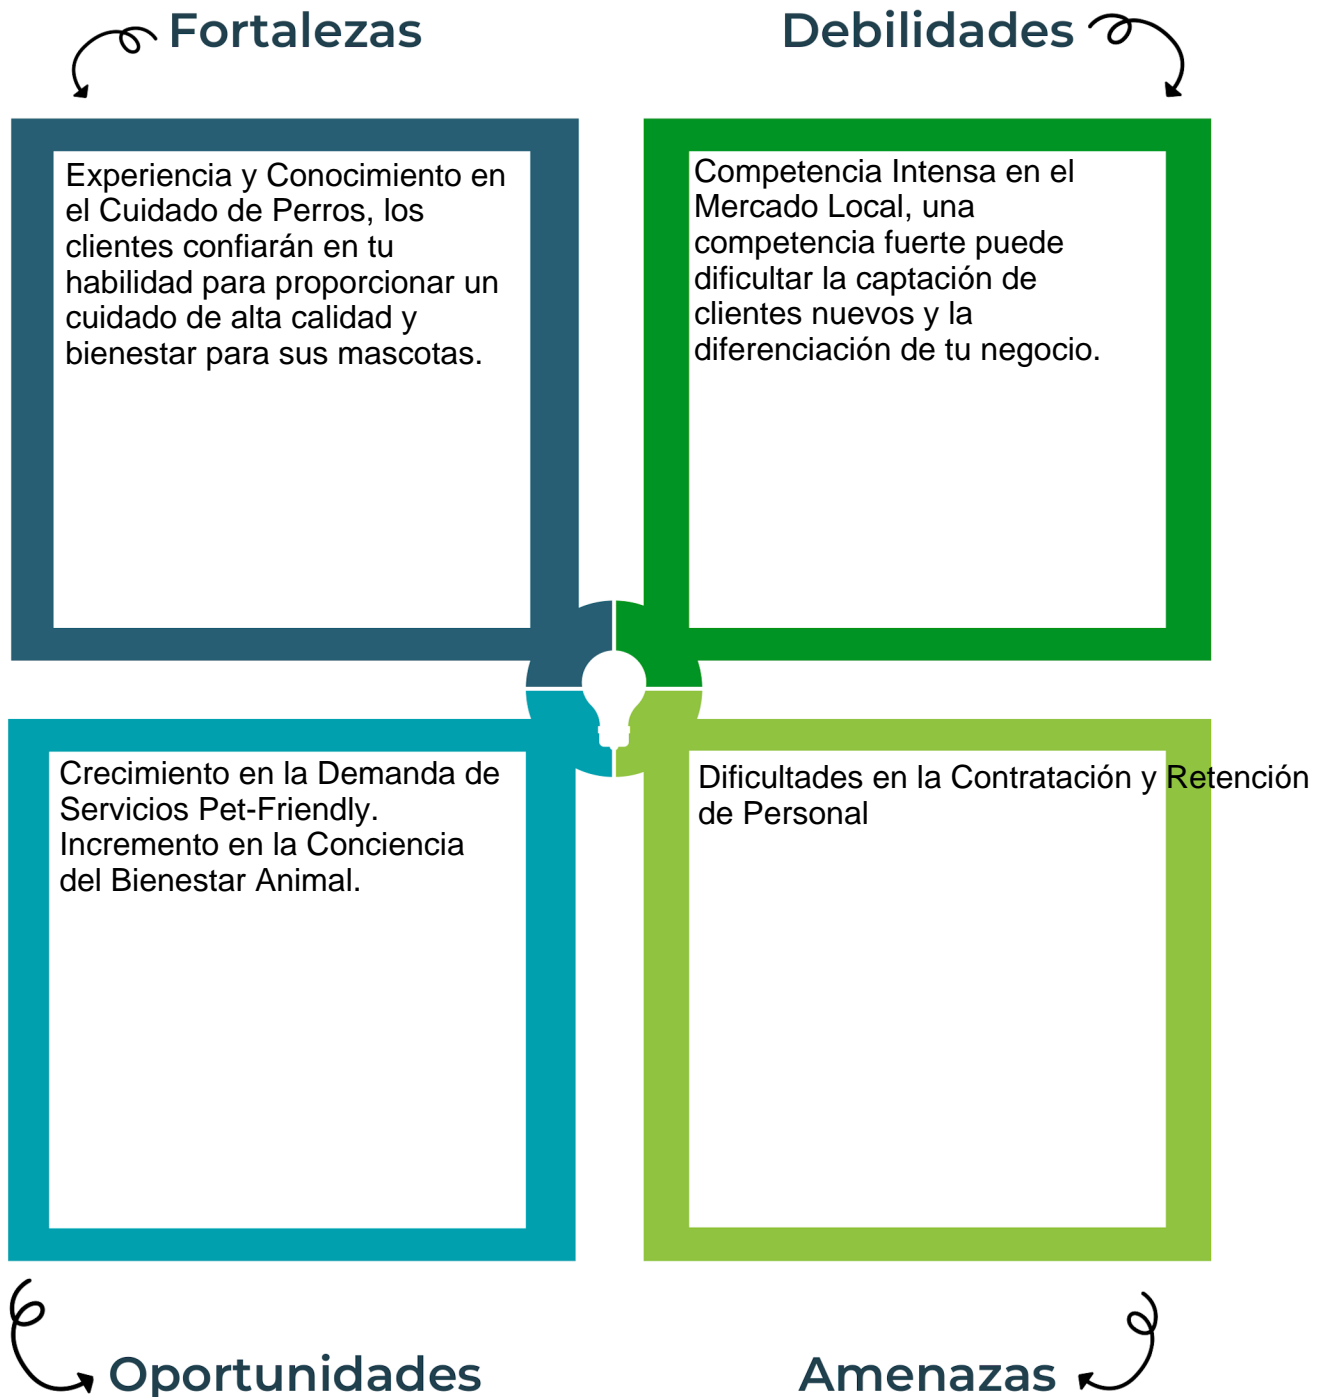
Fortalezas

Debilidades

Experiencia y Conocimiento en el Cuidado de Perros, los clientes confiarán en tu habilidad para proporcionar un cuidado de alta calidad y bienestar para sus mascotas.

Competencia Intensa en el Mercado Local, una competencia fuerte puede dificultar la captación de clientes nuevos y la diferenciación de tu negocio.

Crecimiento en la Demanda de Servicios Pet-Friendly. Incremento en la Conciencia del Bienestar Animal.

Dificultades en la Contratación y Retención de Personal

Oportunidades

Amenazas